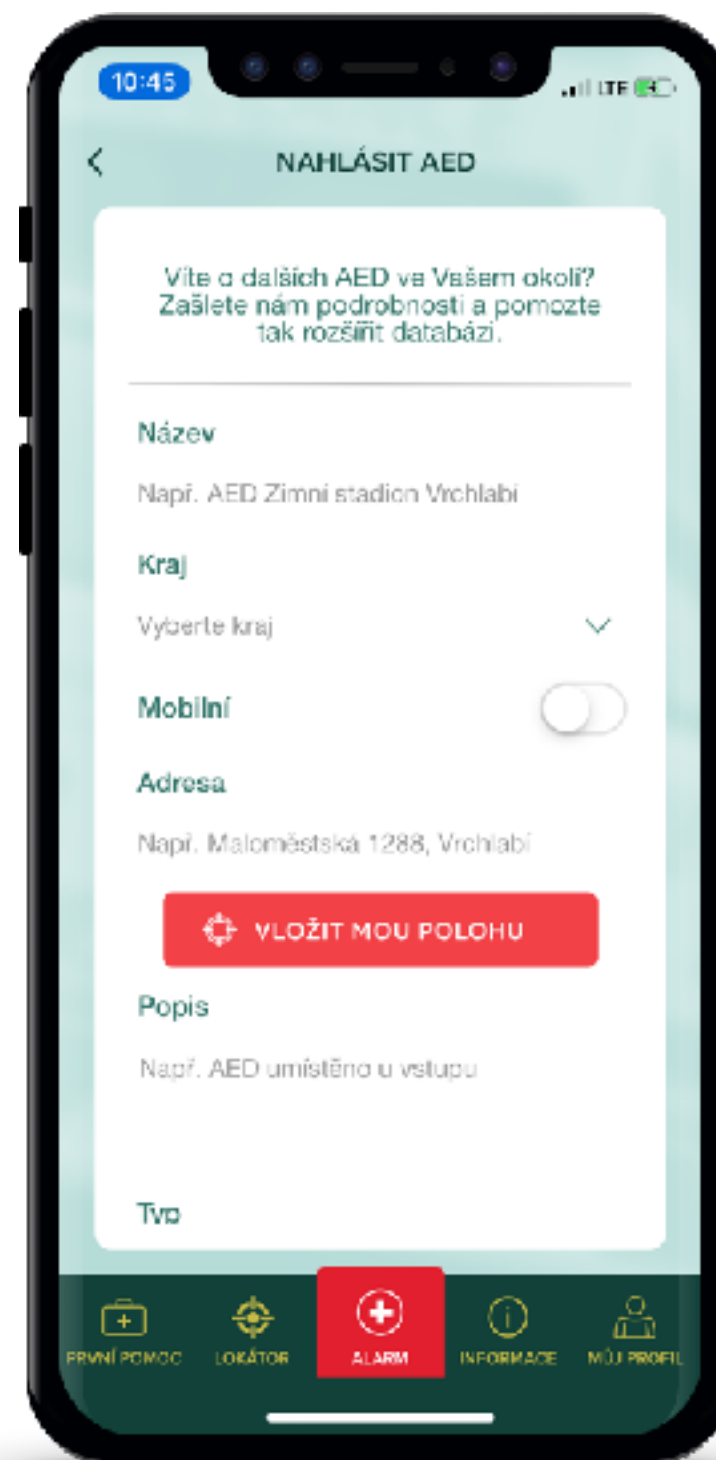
10:45

LTE

NAHLÁSIT AED

Víte o dalších AED ve Vašem okolí? Zašlete nám podrobnosti a pomozte tak rozšířit databázi.

Název

Např. AED Zimní stadion Vrchlabí

Kraj

Vyberte kraj

Mobilní

Adresa

Např. Maloměstská 1288, Vrchlabí

VLOŽIT MOU POLOHU

Popis

Např. AED umístěno u vstupu

Typ

PRVNÍ POMOC
LOKÁTOR
ALARM
INFORMACE
MŮJ PROFIL